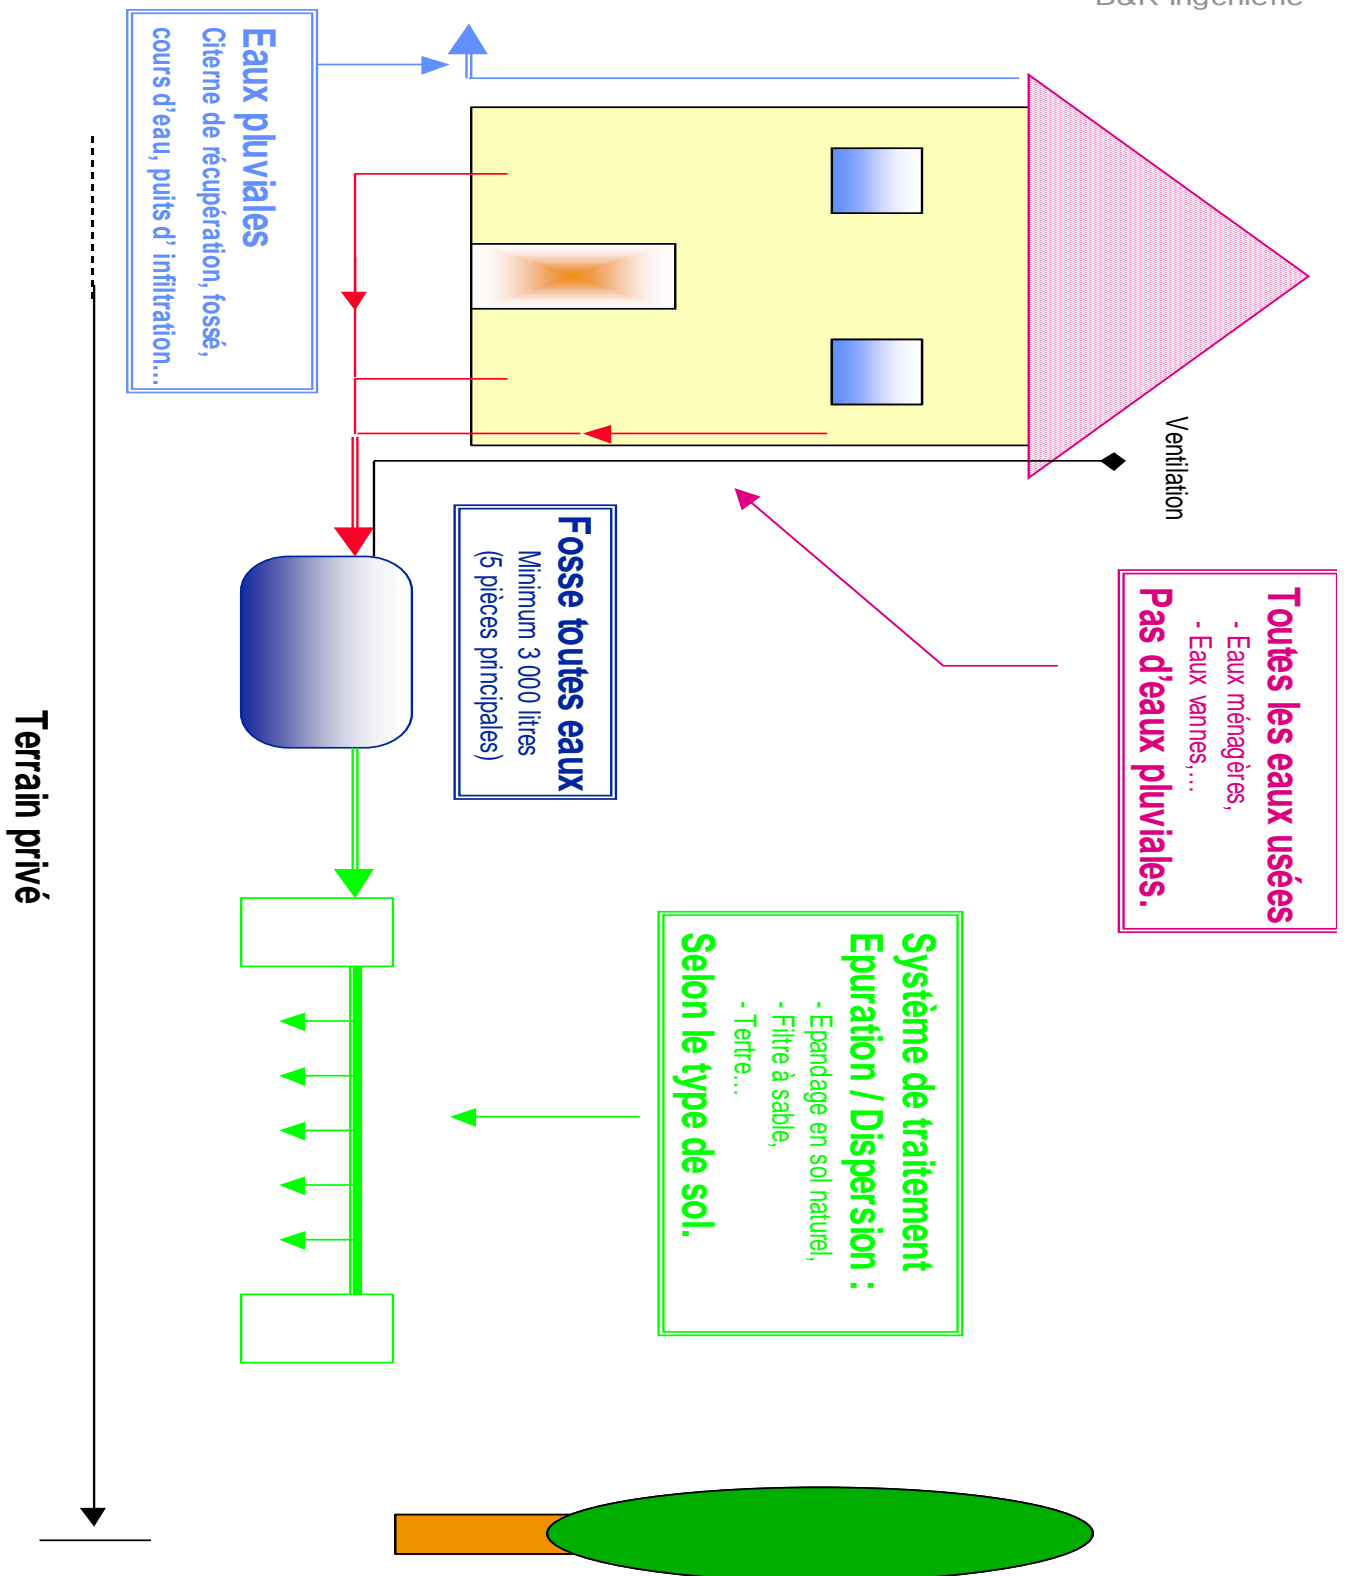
B&R Ingénierie

Toutes les eaux usées
- Eaux ménagères,
- Eaux vannes,…
Pas d'eaux pluviales.

Ventilation

Eaux pluviales
Citerne de récupération, fossé, cours d'eau, puits d' infiltration…

Fosse toutes eaux
Minimum 3 000 litres
(5 pièces principales)

Système de traitement
Epuration / Dispersion :
- Epandage en sol naturel,
- Filtre à sable,
- Tertre…
Selon le type de sol.

Terrain privé